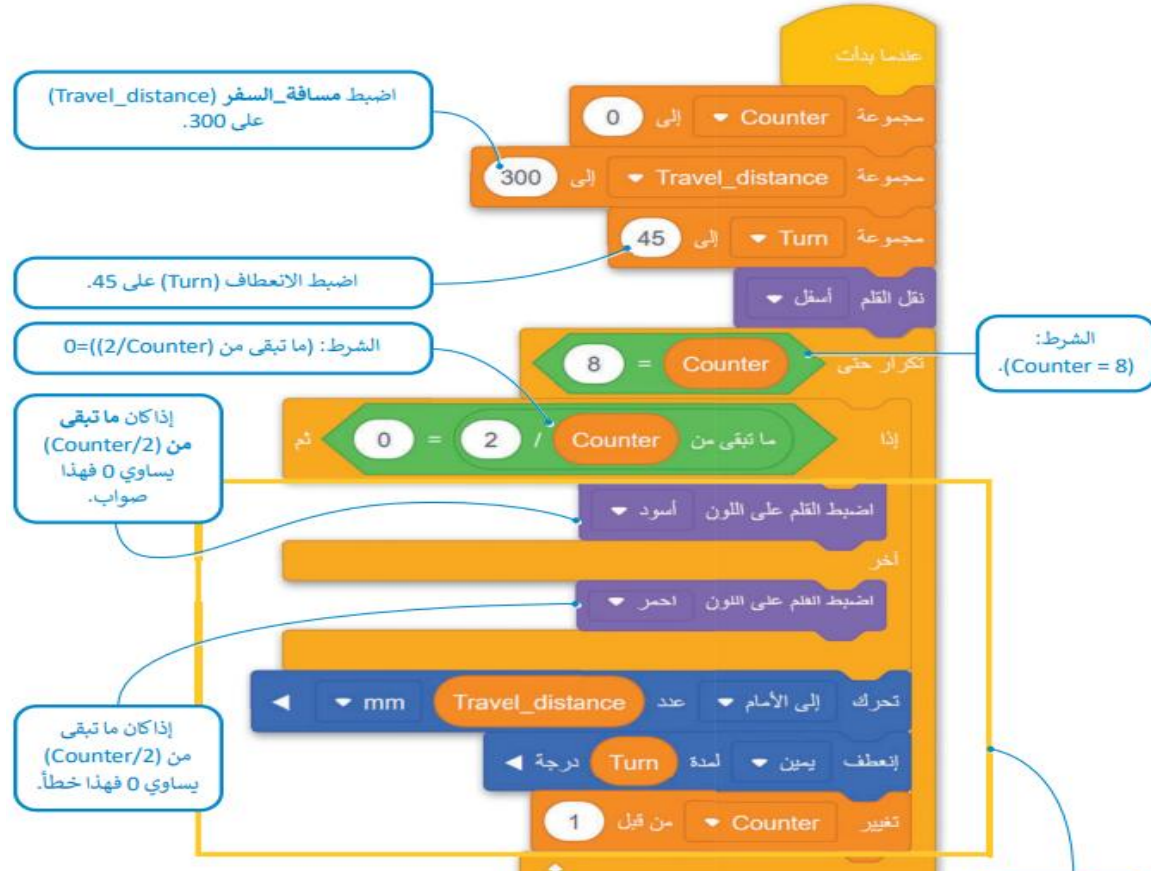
عندما بدأت

اضبط **مسافة_السفر** (Travel_distance) على 300.

مجموعة Counter إلى 0

مجموعة Travel_distance إلى 300

مجموعة Turn إلى 45

اضبط الانعطاف (Turn) على 45.

نقل القلم أسفل

الشرط: (ما تبقى من (2/Counter))=0

الشرط: (Counter = 8).

تكرار حتى Counter = 8

إذا ما تبقى من Counter / 2 = 0 ثم

إذا كان **ما تبقى من** (Counter/2) يساوي 0 فهذا صواب.

اضبط القلم على اللون أسود

آخر

اضبط القلم على اللون احمر

إذا كان ما تبقى من (Counter/2) يساوي 0 فهذا خطأ.

تحرك إلى الأمام عدد Travel_distance mm

إنعطف يمين لمدة Turn درجة

تغيير Counter من قبل 1